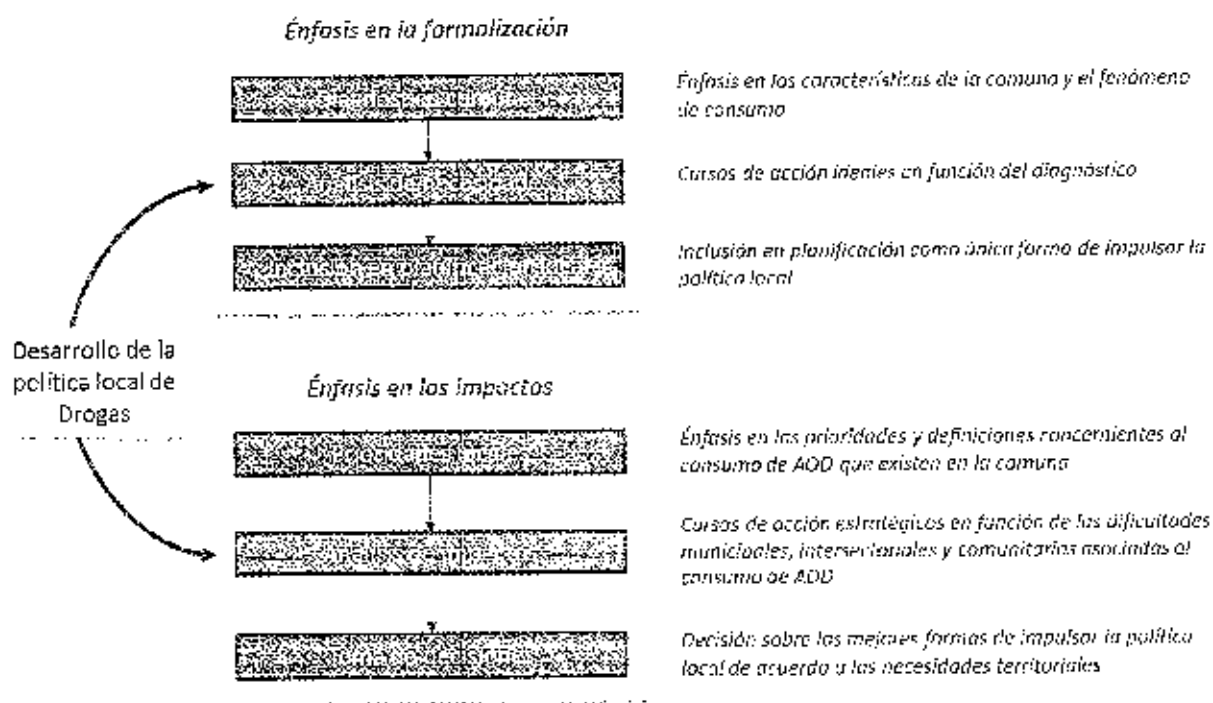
Énfasis en la formalización

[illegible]

Énfasis en las características de la comuna y el fenómeno de consumo

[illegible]

Cursos de acción ideales en función del diagnóstico

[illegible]

Inclusión en planificación como única forma de impulsar la política local

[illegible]

Desarrollo de la política local de Drogas

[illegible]

Énfasis en los impactos

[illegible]

Énfasis en las prioridades y definiciones concernientes al consumo de AOD que existen en la comuna

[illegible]

Cursos de acción estratégicos en función de las dificultades municipales, intersectoriales y comunitarias asociadas al consumo de AOD

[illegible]

Decisión sobre las mejores formas de impulsar la política local de acuerdo a las necesidades territoriales

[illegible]